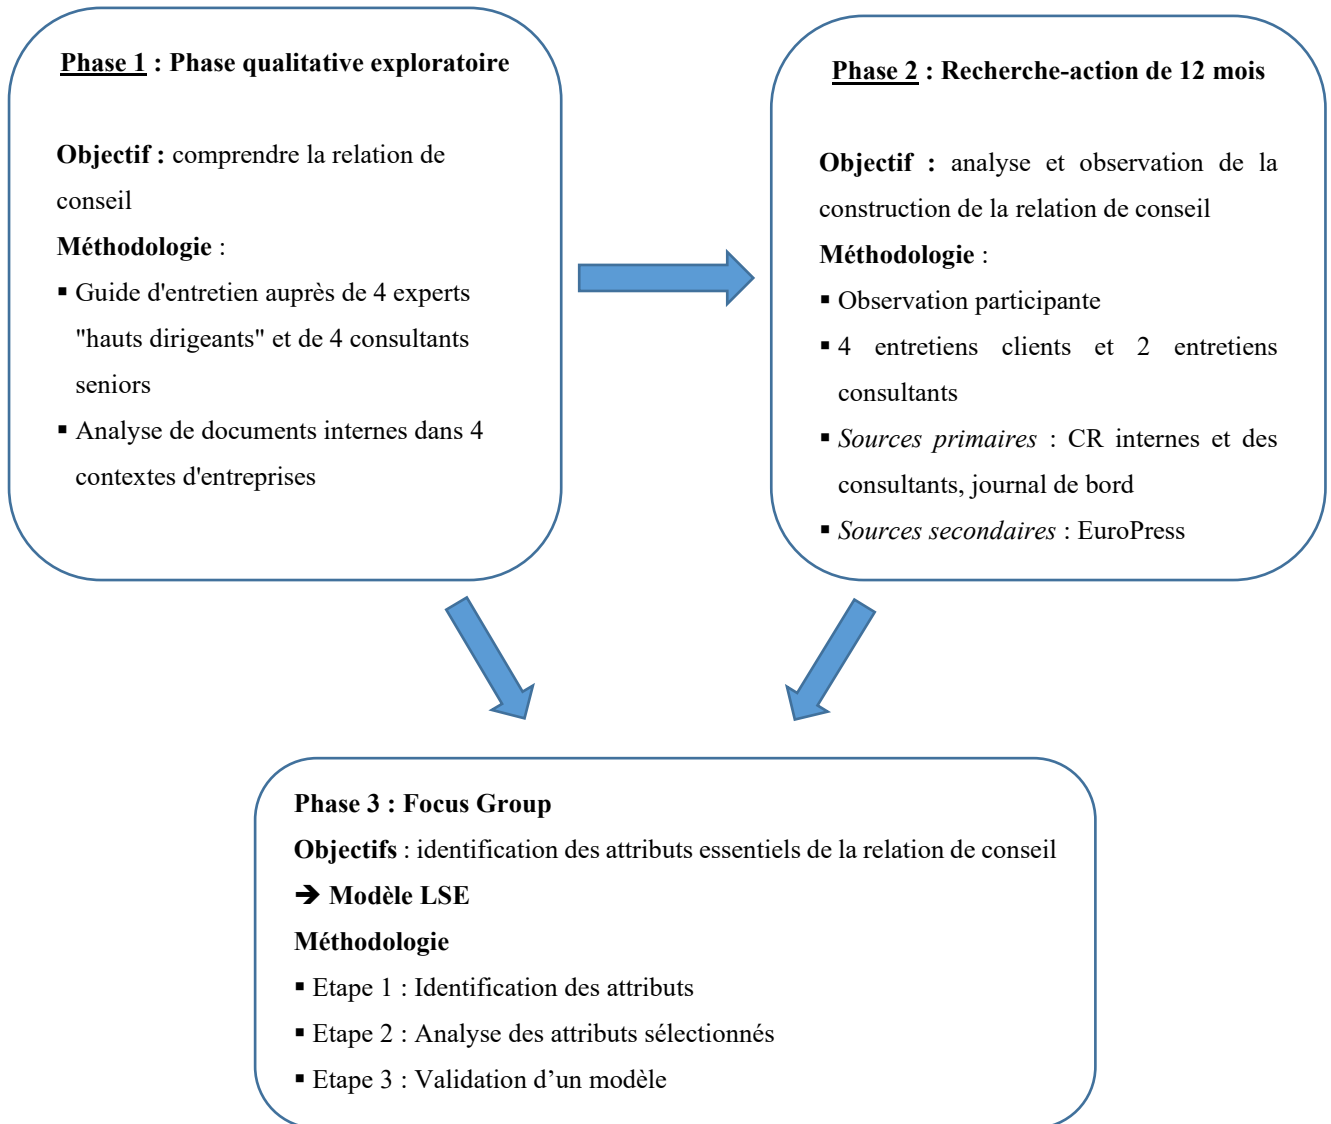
Phase 1 : Phase qualitative exploratoire

Objectif : comprendre la relation de conseil

Méthodologie :

▪ Guide d'entretien auprès de 4 experts "hauts dirigeants" et de 4 consultants seniors

▪ Analyse de documents internes dans 4 contextes d'entreprises

Phase 2 : Recherche-action de 12 mois

Objectif : analyse et observation de la construction de la relation de conseil

Méthodologie :

▪ Observation participante

▪ 4 entretiens clients et 2 entretiens consultants

▪ *Sources primaires* : CR internes et des consultants, journal de bord

▪ *Sources secondaires* : EuroPress

Phase 3 : Focus Group

Objectifs : identification des attributs essentiels de la relation de conseil

→ Modèle LSE

Méthodologie

▪ Etape 1 : Identification des attributs

▪ Etape 2 : Analyse des attributs sélectionnés

▪ Etape 3 : Validation d'un modèle